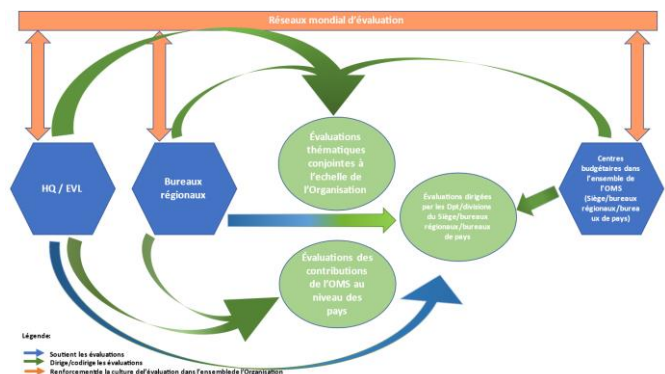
Réseaux mondial d'évaluation

HQ / EVL

Bureaux régionaux

Évaluations thématiques conjointes à l'echelle de l'Organisation

Évaluations dirigées par les Dpt/division du Siège/bureaux régionaux/bureaux de pays

Centres budgétaires dans l'ensemble de l'OMS (Siège/bureaux régionaux/bureaux de pays)

Évaluations des contributions de l'OMS au niveau des pays

Légende:
Soutient les évaluations
Dirige/codirige les évaluations
Renforcement la culture d'évaluation dans l'ensemble de l'Organisation